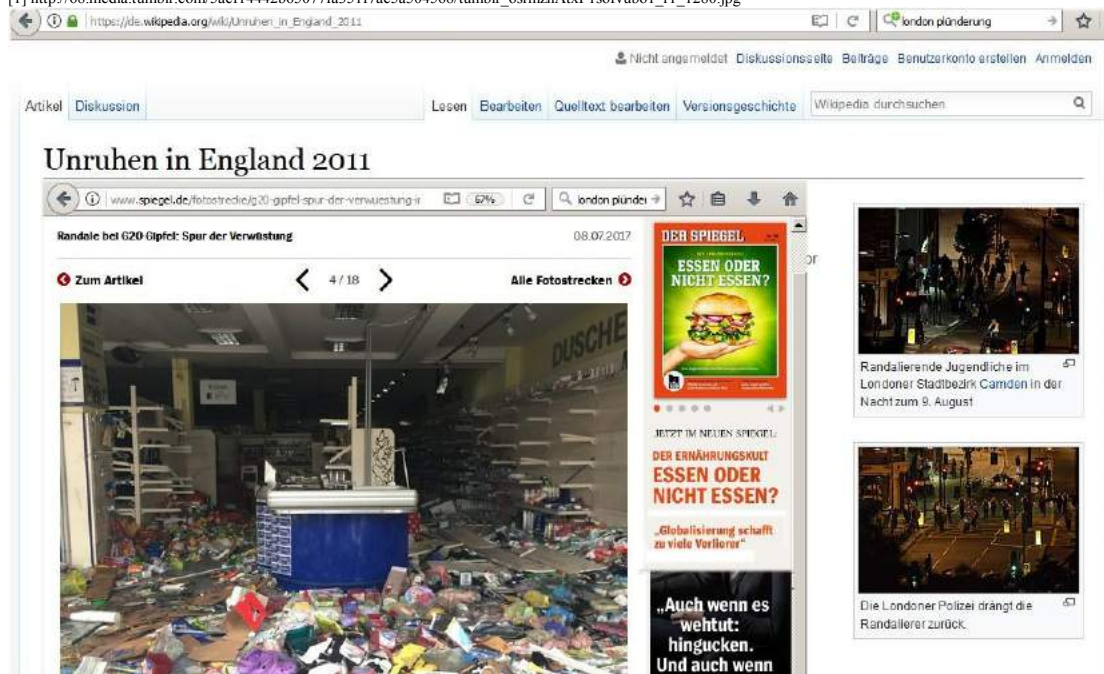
[1] http://66.media.tumblr.com/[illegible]/tumblr_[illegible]_1280.jpg

https://de.wikipedia.org/wiki/Unruhen_in_England_2011

london plünderung

Nicht angemeldet Diskussionsseite Beiträge Benutzerkonto erstellen Anmelden

Artikel Diskussion

Lesen Bearbeiten Quelltext bearbeiten Versionsgeschichte

Wikipedia durchsuchen

Unruhen in England 2011

www.spiegel.de/fotostrecke/g20-gipfel-spur-der-verwuestung-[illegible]

67%

london plünder

Randale bei G20-Gipfel: Spur der Verwüstung

08.07.2017

Zum Artikel

4 / 18

Alle Fotostrecken

DUSCHE

DER SPIEGEL

ESSEN ODER NICHT ESSEN?

JETZT IM NEUEN SPIEGEL:

DER ERNÄHRUNGSKULT

ESSEN ODER NICHT ESSEN?

„Globalisierung schafft zu viele Verlierer"

„Auch wenn es wehtut: hingucken. Und auch wenn

Randalierende Jugendliche im Londoner Stadtbezirk Camden in der Nacht zum 9. August

Die Londoner Polizei drängt die Randalierer zurück.